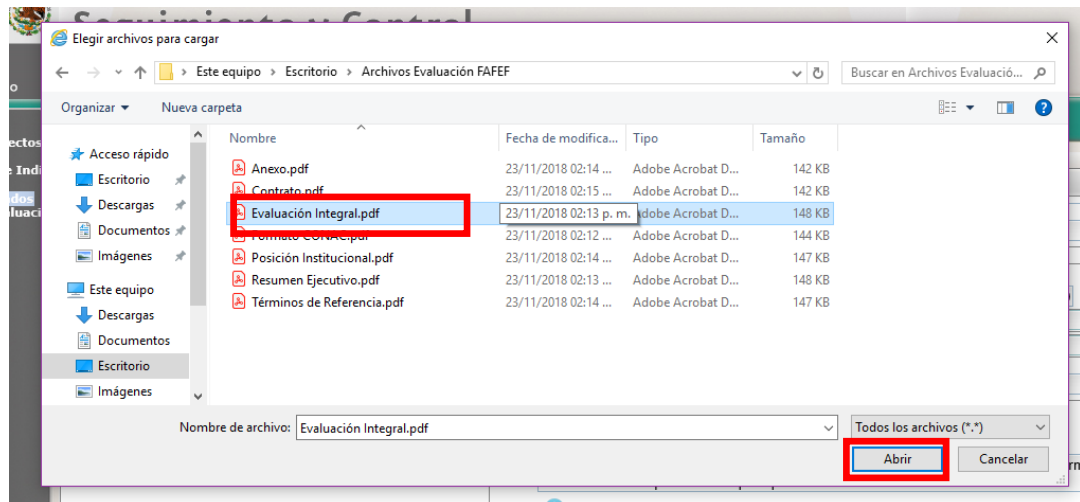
Seguimiento y Control

Elegir archivos para cargar

Este equipo > Escritorio > Archivos Evaluación FAFEF

Buscar en Archivos Evaluació...

Organizar ▾ Nueva carpeta

Acceso rápido
Escritorio
Descargas
Documentos
Imágenes
Este equipo
Descargas
Documentos
Escritorio
Imágenes

| Nombre | Fecha de modifica... | Tipo | Tamaño |
|---|---|---|---|
| Anexo.pdf | 23/11/2018 02:14 ... | Adobe Acrobat D... | 142 KB |
| Contrato.pdf | 23/11/2018 02:15 ... | Adobe Acrobat D... | 148 KB |
| Evaluación Integral.pdf | 23/11/2018 02:13 p. m. | Adobe Acrobat D... | 148 KB |
| Formato CONAC.pdf | 23/11/2018 02:12 ... | Adobe Acrobat D... | 144 KB |
| Posición Institucional.pdf | 23/11/2018 02:11 ... | Adobe Acrobat D... | 147 KB |
| Resumen Ejecutivo.pdf | 23/11/2018 02:13 ... | Adobe Acrobat D... | 148 KB |
| Términos de Referencia.pdf | 23/11/2018 02:14 ... | Adobe Acrobat D... | 147 KB |

Nombre de archivo: Evaluación Integral.pdf

Todos los archivos (*.*)

Abrir

Cancelar